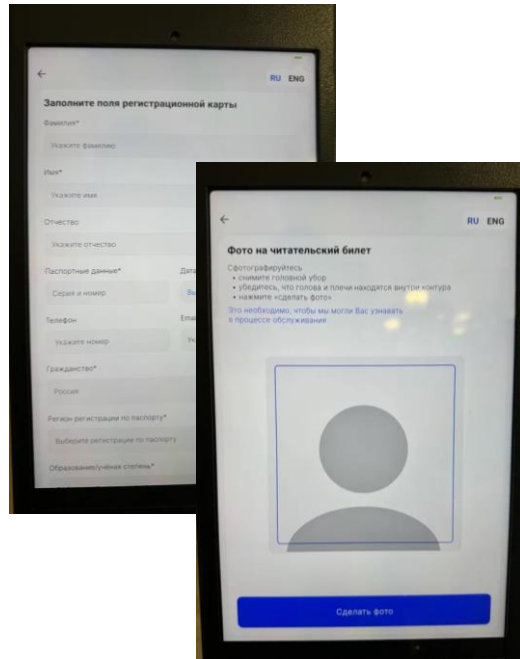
←

RU ENG

Заполните поля регистрационной карты

Фамилия*

Укажите фамилию

Имя*

Укажите имя

Отчество

Укажите отчество

Паспортные данные*

Серия и номер

Дата

Вы

Телефон

Укажите номер

Email

Ук

Гражданство*

Россия

Регион регистрации по паспорту*

Выберите регистрацию по паспорту

Образование/учёная степень*

←

RU ENG

Фото на читательский билет

Сфотографируйтесь
• снимите головной убор
• убедитесь, что голова и плечи находятся внутри контура
• нажмите «сделать фото»

Это необходимо, чтобы мы могли Вас узнавать в процессе обслуживания

Сделать фото